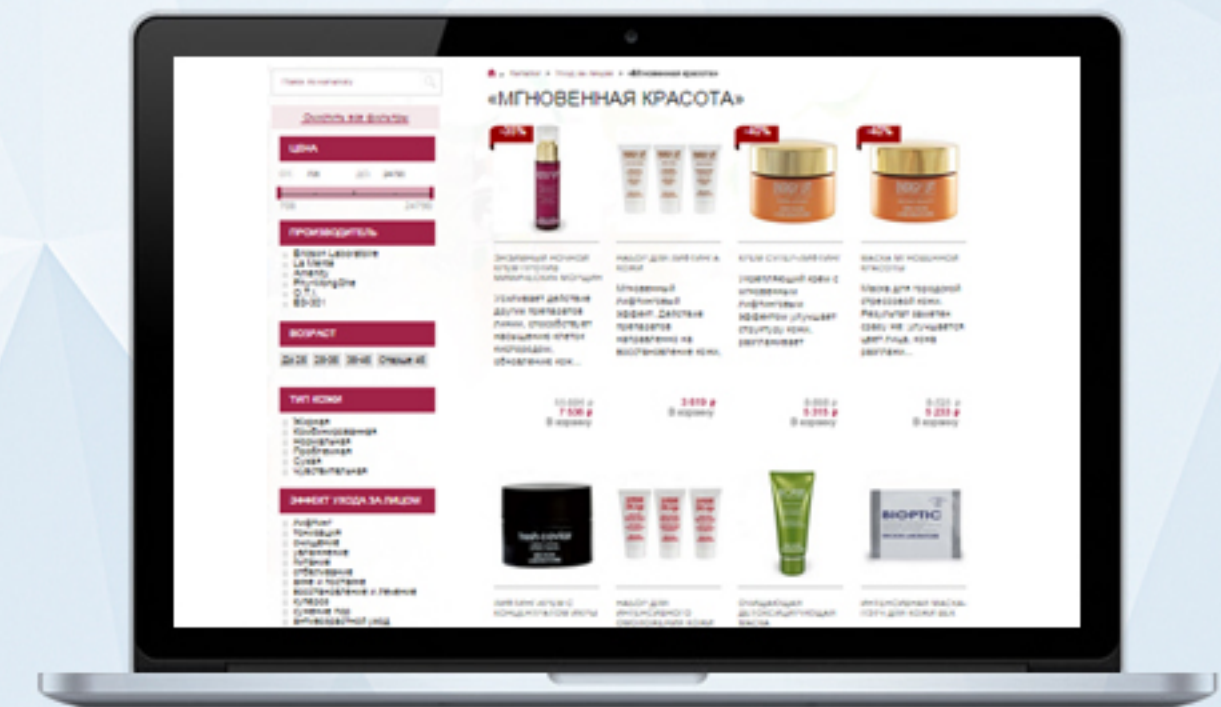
Поиск по каталогу

Сбросить все фильтры

ЦЕНА

ПРОИЗВОДИТЕЛЬ

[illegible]

ВОЗРАСТ

До 25 | 25-35 | 35-45 | Старше 45

ТИП КОЖИ

Жирная
Комбинированная
Нормальная
Проблемная
Сухая
Чувствительная

ЭФФЕКТ УХОДА ЗА ЛИЦОМ

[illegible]

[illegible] > Каталог > Уход за лицом > «Мгновенная красота»

«МГНОВЕННАЯ КРАСОТА»

-25%

-40%

-40%

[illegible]

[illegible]

3 610 ₽
В корзину

7 500 ₽
В корзину

5 315 ₽
В корзину

5 233 ₽
В корзину

BIOPTIC

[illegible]